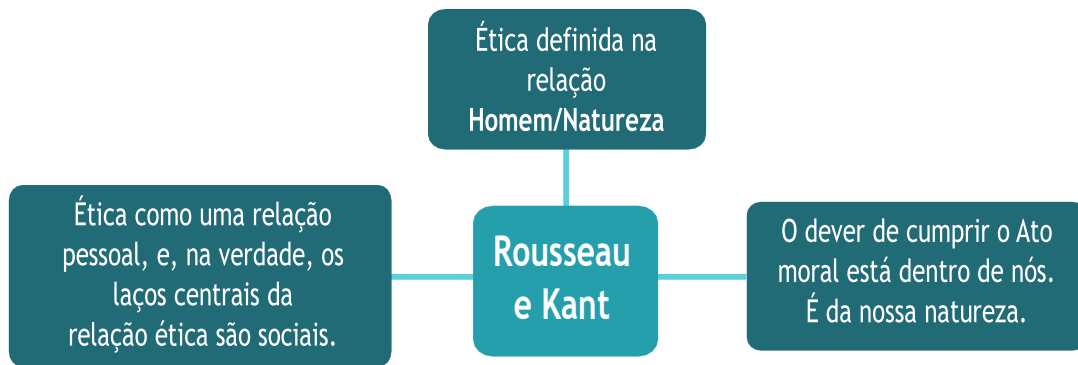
Ética definida na relação **Homem/Natureza**

Ética como uma relação pessoal, e, na verdade, os laços centrais da relação ética são sociais.

**Rousseau e Kant**

O dever de cumprir o Ato moral está dentro de nós. É da nossa natureza.